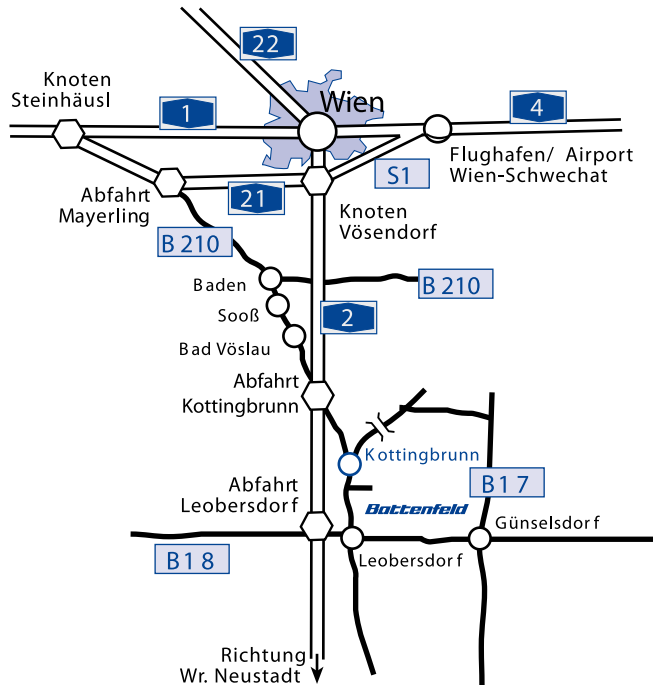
22

Wien

Knoten Steinhäusl

1

4

Flughafen/ Airport Wien-Schwechat

S1

Abfahrt Mayerling

21

Knoten Vösendorf

B 210

Baden

B 210

Sooß

2

Bad Vöslau

Abfahrt Kottingbrunn

Kottingbrunn

B 17

Abfahrt Leobersdorf

Battenfeld

Günselsdorf

B 18

Leobersdorf

Richtung Wr. Neustadt